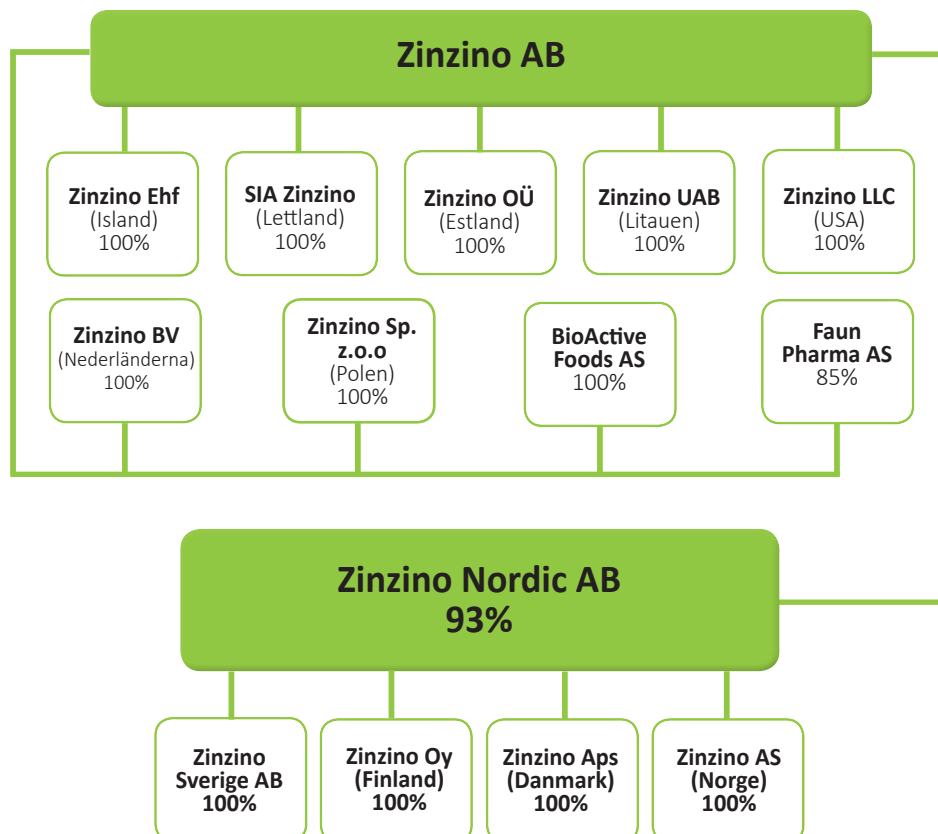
Zinzino AB

Zinzino Ehf
(Island)
100%

SIA Zinzino
(Lettland)
100%

Zinzino OÜ
(Estland)
100%

Zinzino UAB
(Litauen)
100%

Zinzino LLC
(USA)
100%

Zinzino BV
(Nederländerna)
100%

Zinzino Sp. z.o.o
(Polen)
100%

BioActive Foods AS
100%

Faun Pharma AS
85%

Zinzino Nordic AB
93%

Zinzino Sverige AB
100%

Zinzino Oy
(Finland)
100%

Zinzino Aps
(Danmark)
100%

Zinzino AS
(Norge)
100%